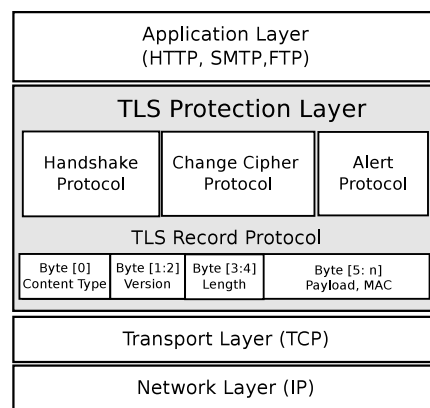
Application Layer
(HTTP, SMTP,FTP)

TLS Protection Layer

Handshake Protocol

Change Cipher Protocol

Alert Protocol

TLS Record Protocol

| Byte [0] Content Type | Byte [1:2] Version | Byte [3:4] Length | Byte [5: n] Payload, MAC |
|---|---|---|---|

Transport Layer (TCP)

Network Layer (IP)